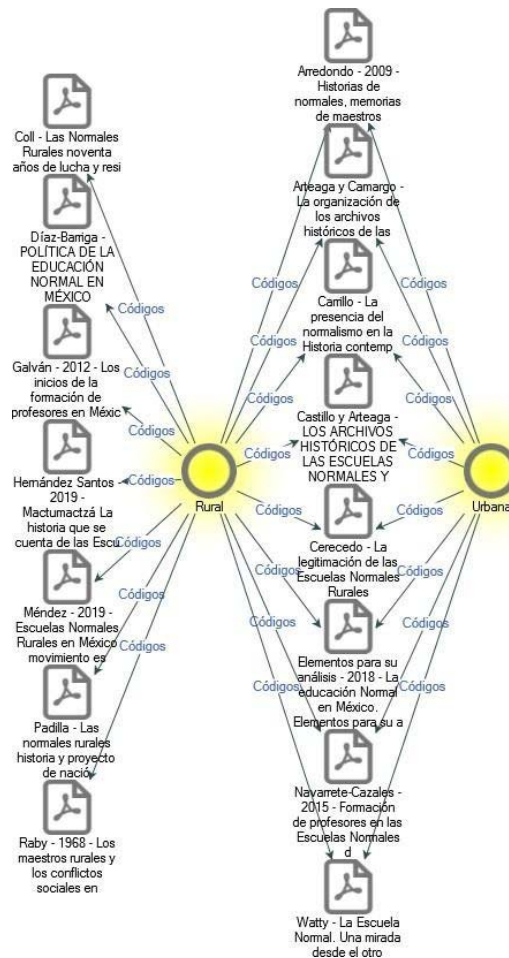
Arredondo - 2009 - Historias de normales, memorias de maestros

Coll - Las Normales Rurales noventa años de lucha y resi

Arteaga y Camargo - La organización de los archivos históricos de las

Díaz-Barriga - POLÍTICA DE LA EDUCACIÓN NORMAL EN MÉXICO

Códigos

Códigos

Códigos

Carrillo - La presencia del normalismo en la Historia contemp

Códigos

Códigos

Galván - 2012 - Los inicios de la formación de profesores en Méxic

Códigos

Códigos

Códigos

Códigos

Castillo y Arteaga - LOS ARCHIVOS HISTÓRICOS DE LAS ESCUELAS NORMALES Y

Códigos

Códigos

Hernández Santos - 2019 - Mactumactzá La historia que se cuenta de las Escu

Códigos

Rural

Urbana

Códigos

Códigos

Códigos

Cerecedo - La legitimación de las Escuelas Normales Rurales

Códigos

Códigos

Méndez - 2019 - Escuelas Normales Rurales en México movimiento es

Códigos

Códigos

Códigos

Códigos

Elementos para su análisis - 2018 - La educación Normal en México. Elementos para su a

Códigos

Códigos

Padilla - Las normales rurales historia y proyecto de nació

Navarrete-Cazales - 2015 - Formación de profesores en las Escuelas Normales d

Raby - 1968 - Los maestros rurales y los conflictos sociales en

Watty - La Escuela Normal. Una mirada desde el otro